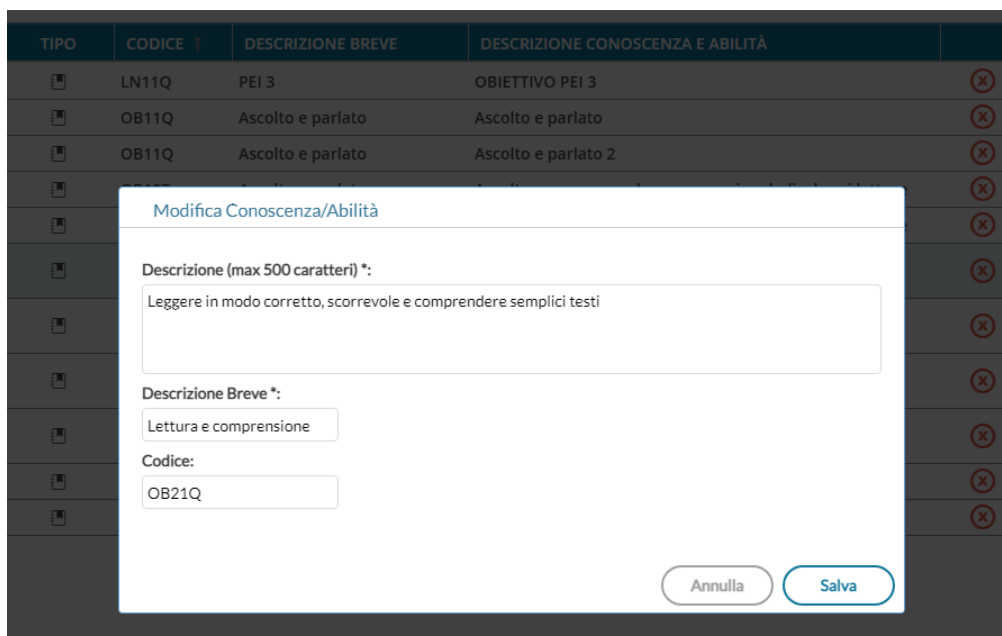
| TIPO | CODICE ↑ | DESCRIZIONE BREVE | DESCRIZIONE CONOSCENZA E ABILITÀ |
|---|---|---|---|
| | LN11Q | PEI 3 | OBIETTIVO PEI 3 |
| | OB11Q | Ascolto e parlato | Ascolto e parlato |
| | OB11Q | Ascolto e parlato | Ascolto e parlato 2 |
| | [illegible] | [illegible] | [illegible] |

Modifica Conoscenza/Abilità

Descrizione (max 500 caratteri) *:

Leggere in modo corretto, scorrevole e comprendere semplici testi

Descrizione Breve *:

Lettura e comprensione

Codice:

OB21Q

Annulla

Salva